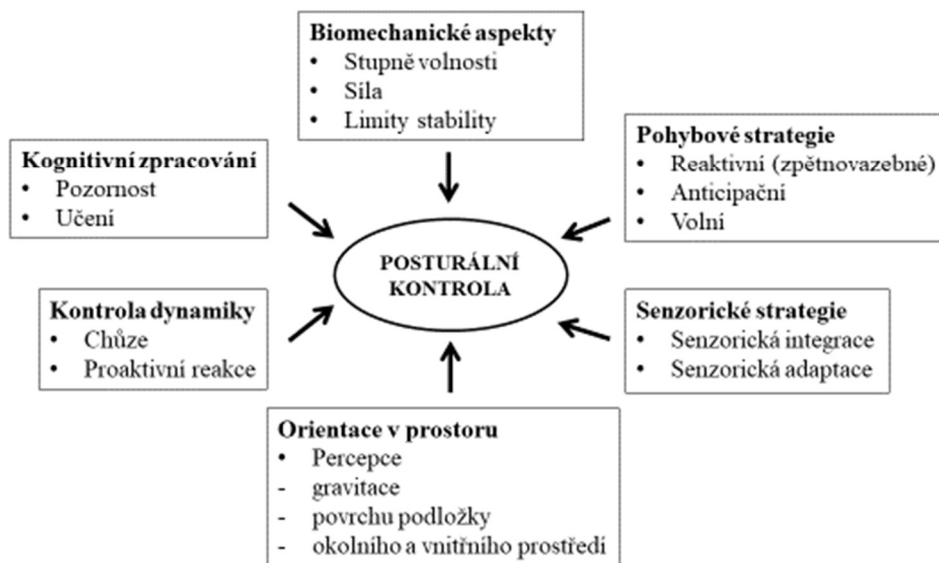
**Biomechanické aspekty**
- Stupně volnosti
- Síla
- Limity stability

**Kognitivní zpracování**
- Pozornost
- Učení

**Pohybové strategie**
- Reaktivní (zpětnovazebné)
- Anticipační
- Volní

POSTURÁLNÍ KONTROLA

**Kontrola dynamiky**
- Chůze
- Proaktivní reakce

**Senzorické strategie**
- Senzorická integrace
- Senzorická adaptace

**Orientace v prostoru**
- Percepce
- gravitace
- povrchu podložky
- okolního a vnitřního prostředí